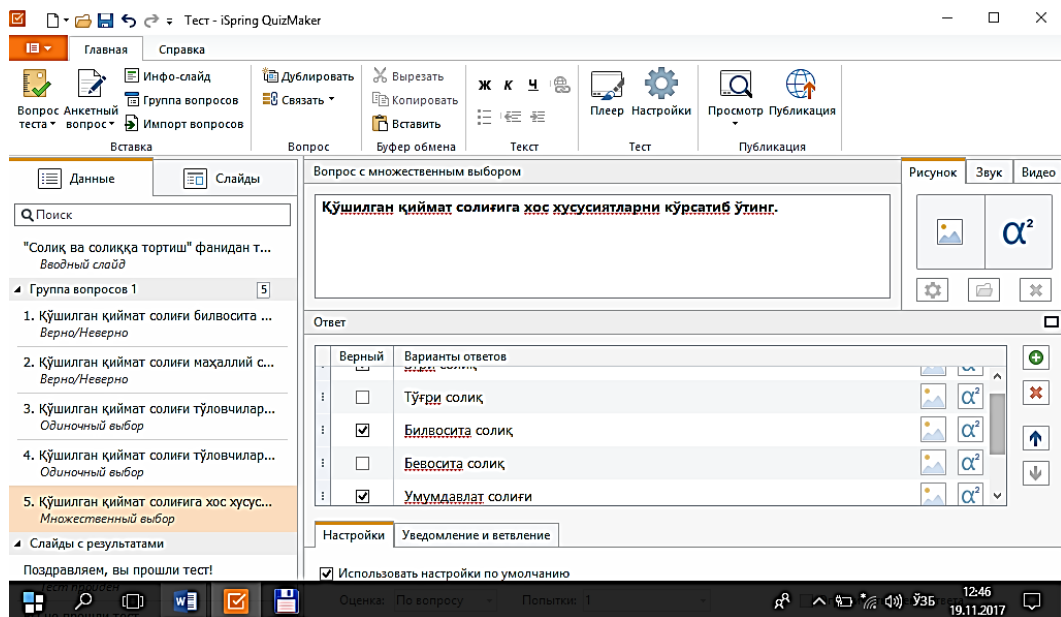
Тест - iSpring QuizMaker

Главная
Справка

Вопрос теста
Анкетный вопрос
Инфо-слайд
Группа вопросов
Импорт вопросов
Вставка

Дублировать
Связать
Вопрос

Вырезать
Копировать
Вставить
Буфер обмена

Ж К Ч
Текст

Плеер
Настройки
Тест

Просмотр
Публикация
Публикация

Данные
Слайды

Поиск

"Солиқ ва солиққа тортиш" фанидан т...
Вводный слайд

Группа вопросов 1 5

1. Қўшилган қиймат солиғи билвосита ...
Верно/Неверно

2. Қўшилган қиймат солиғи маҳаллий с...
Верно/Неверно

3. Қўшилган қиймат солиғи тўловчилар...
Одиночный выбор

4. Қўшилган қиймат солиғи тўловчилар...
Одиночный выбор

5. Қўшилган қиймат солиғига хос хусус...
Множественный выбор

Слайды с результатами

Поздравляем, вы прошли тест!
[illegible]

Вопрос с множественным выбором

Қўшилган қиймат солиғига хос хусусиятларни кўрсатиб ўтинг.

Рисунок
Звук
Видео

Ответ

| Верный | Варианты ответов |
|---|---|
| | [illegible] |
| ☐ | Тўғри солиқ |
| ☑ | Билвосита солиқ |
| ☐ | Бевосита солиқ |
| ☑ | Умумдавлат солиғи |

Настройки
Уведомление и ветвление

Использовать настройки по умолчанию

Оценка: По вопросу
Попытки: 1

ЎЗБ
12:46
19.11.2017